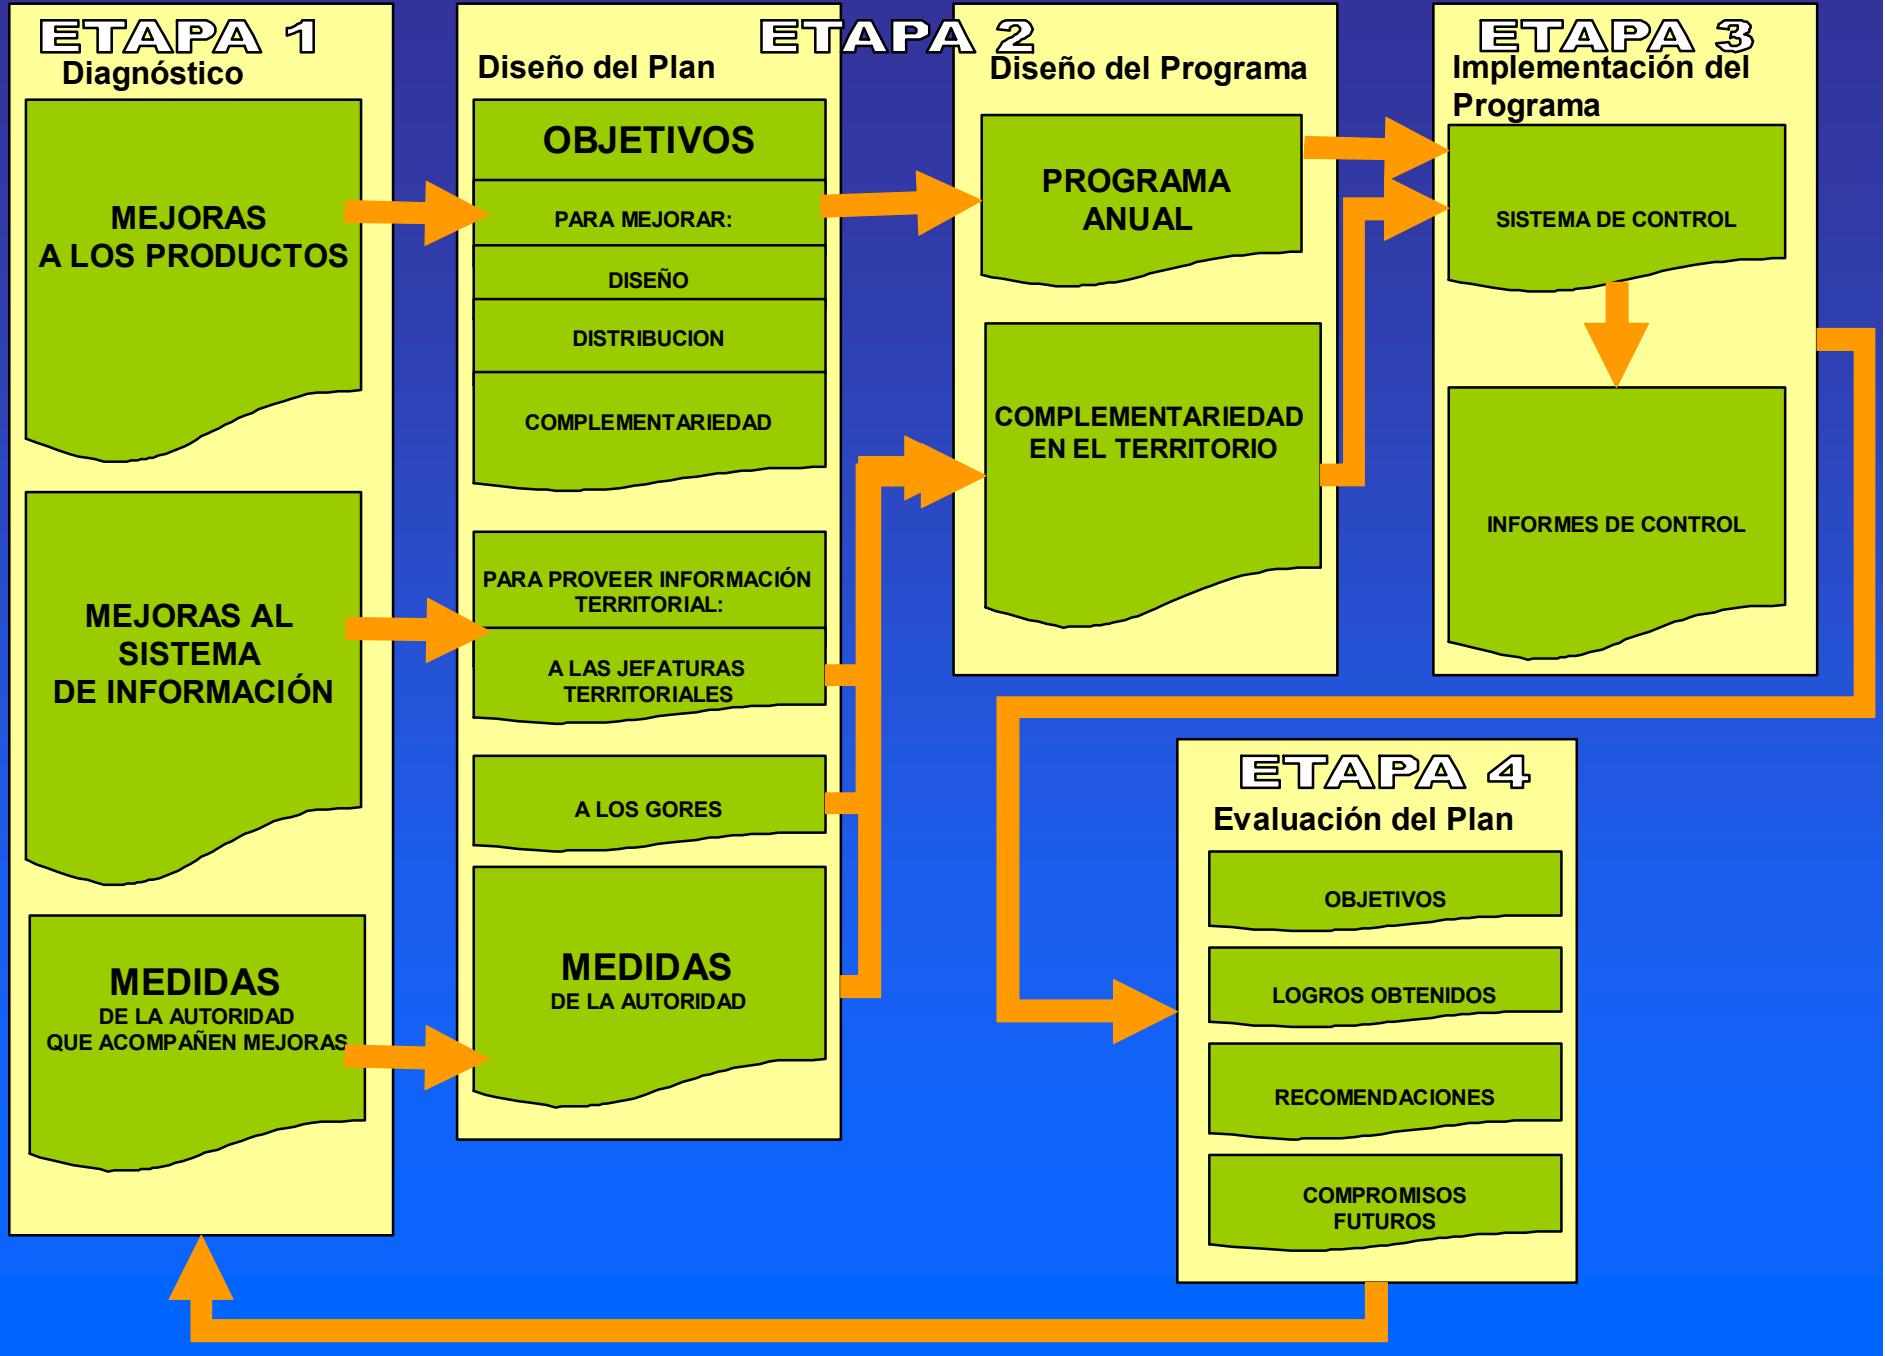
ETAPA 1
Diagnóstico

MEJORAS A LOS PRODUCTOS

MEJORAS AL SISTEMA DE INFORMACIÓN

MEDIDAS
DE LA AUTORIDAD QUE ACOMPAÑEN MEJORAS

ETAPA 2
Diseño del Plan

OBJETIVOS

PARA MEJORAR:

DISEÑO

DISTRIBUCION

COMPLEMENTARIEDAD

PARA PROVEER INFORMACIÓN TERRITORIAL:

A LAS JEFATURAS TERRITORIALES

A LOS GORES

MEDIDAS
DE LA AUTORIDAD

Diseño del Programa

PROGRAMA ANUAL

COMPLEMENTARIEDAD EN EL TERRITORIO

ETAPA 3
Implementación del Programa

SISTEMA DE CONTROL

INFORMES DE CONTROL

ETAPA 4
Evaluación del Plan

OBJETIVOS

LOGROS OBTENIDOS

RECOMENDACIONES

COMPROMISOS FUTUROS